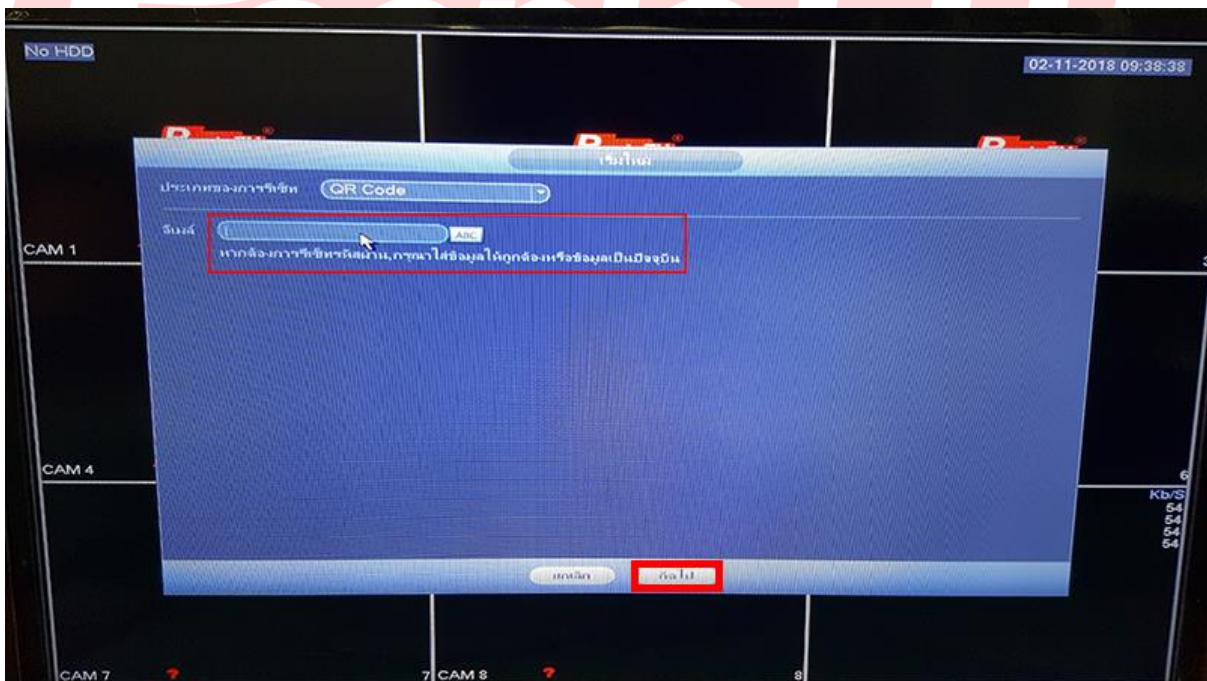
No HDD

02-11-2018 09:38:38

เริ่มใหม่

ประเภทของการรีเซ็ท QR Code

อีเมล์ ABC

หากต้องการรีเซ็ทรหัสผ่าน, กรุณาใส่ข้อมูลให้ถูกต้องหรือข้อมูลเป็นปัจจุบัน

CAM 1

CAM 4

Kb/S
54
54
54
54

ยกเลิก ถัดไป

CAM 7

7 CAM 8

8